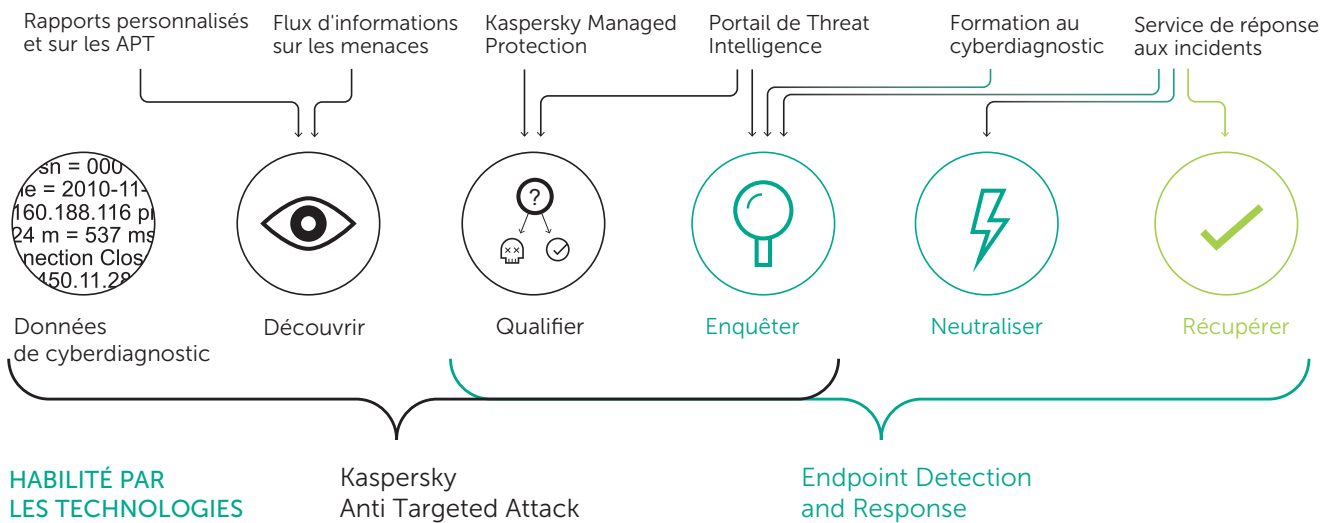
Rapports personnalisés et sur les APT

Flux d'informations sur les menaces

Kaspersky Managed Protection

Portail de Threat Intelligence

Formation au cyberdiagnostic

Service de réponse aux incidents

sn = 000
e = 2010-11-
160.188.116 p
24 m = 537 ms
nection Clos
450.11.28

Données de cyberdiagnostic

Découvrir

?

Qualifier

Enquêter

Neutraliser

Récupérer

HABILITÉ PAR LES TECHNOLOGIES

Kaspersky Anti Targeted Attack

Endpoint Detection and Response